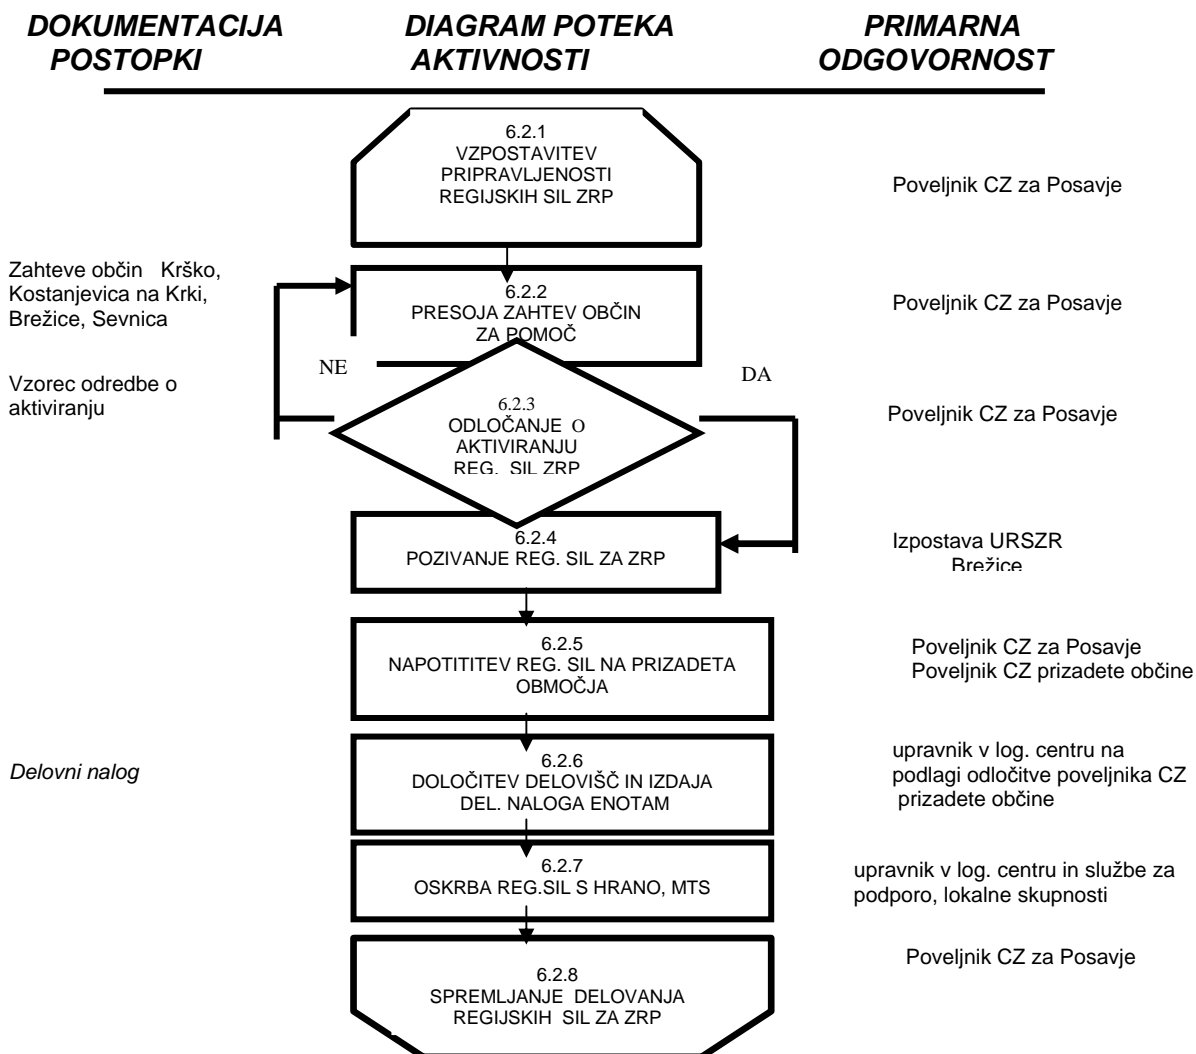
DOKUMENTACIJA POSTOPKI

DIAGRAM POTEKA AKTIVNOSTI

PRIMARNA ODGOVORNOST

6.2.1
VZPOSTAVITEV PRIPRAVLJENOSTI REGIJSKIH SIL ZRP

Poveljnik CZ za Posavje

Zahteve občin Krško, Kostanjevica na Krki, Brežice, Sevnica

6.2.2
PRESOJA ZAHTEV OBČIN ZA POMOČ

Poveljnik CZ za Posavje

NE

DA

Vzorec odredbe o aktiviranju

6.2.3
ODLOČANJE O AKTIVIRANJU REG. SIL ZRP

Poveljnik CZ za Posavje

6.2.4
POZIVANJE REG. SIL ZA ZRP

Izpostava URSZR Brežice

6.2.5
NAPOTITITEV REG. SIL NA PRIZADETA OBMOČJA

Poveljnik CZ za Posavje
Poveljnik CZ prizadete občine

Delovni nalog

6.2.6
DOLOČITEV DELOVIŠČ IN IZDAJA DEL. NALOGA ENOTAM

upravnik v log. centru na podlagi odločitve poveljnika CZ prizadete občine

6.2.7
OSKRBA REG.SIL S HRANO, MTS

upravnik v log. centru in službe za podporo, lokalne skupnosti

6.2.8
SPREMLJANJE DELOVANJA REGIJSKIH SIL ZA ZRP

Poveljnik CZ za Posavje